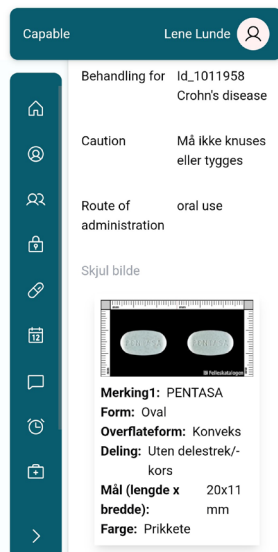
Capable

Lene Lunde

Behandling for Id_1011958 Crohn's disease

Caution Må ikke knuses eller tygges

Route of administration oral use

Skjul bilde

PENTASA PENTASA

Felleskatalogen

Merking1: PENTASA
Form: Oval
Overflateform: Konveks
Deling: Uten delestrek/-kors
Mål (lengde x bredde): 20x11 mm
Farge: Prikkete

12